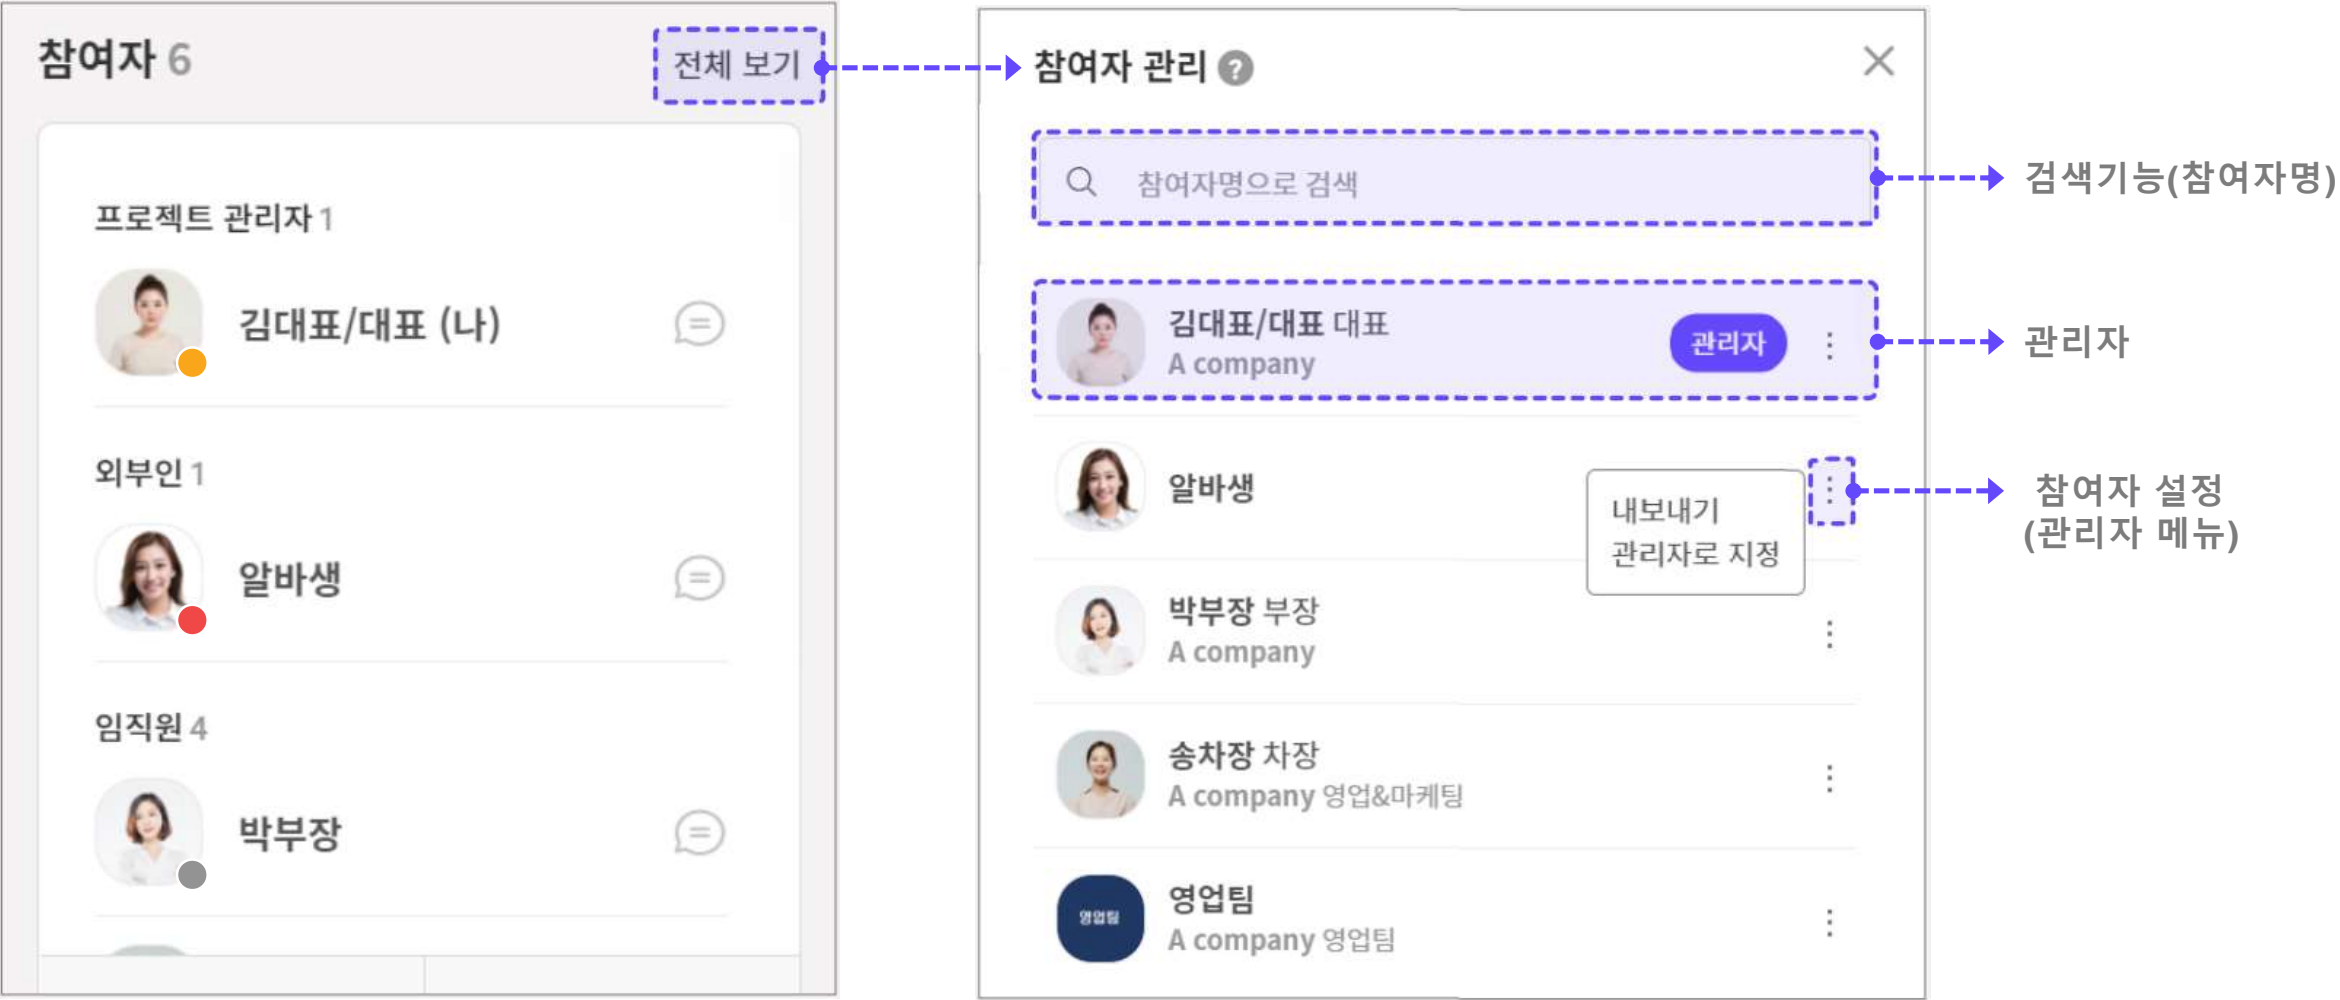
참여자 6

전체 보기

프로젝트 관리자 1

김대표/대표 (나)

외부인 1

알바생

임직원 4

박부장

참여자 관리

참여자명으로 검색

검색기능(참여자명)

김대표/대표 대표
A company

관리자

관리자

알바생

내보내기
관리자로 지정

참여자 설정
(관리자 메뉴)

박부장 부장
A company

송차장 차장
A company 영업&마케팅

영업팀

영업팀
A company 영업팀